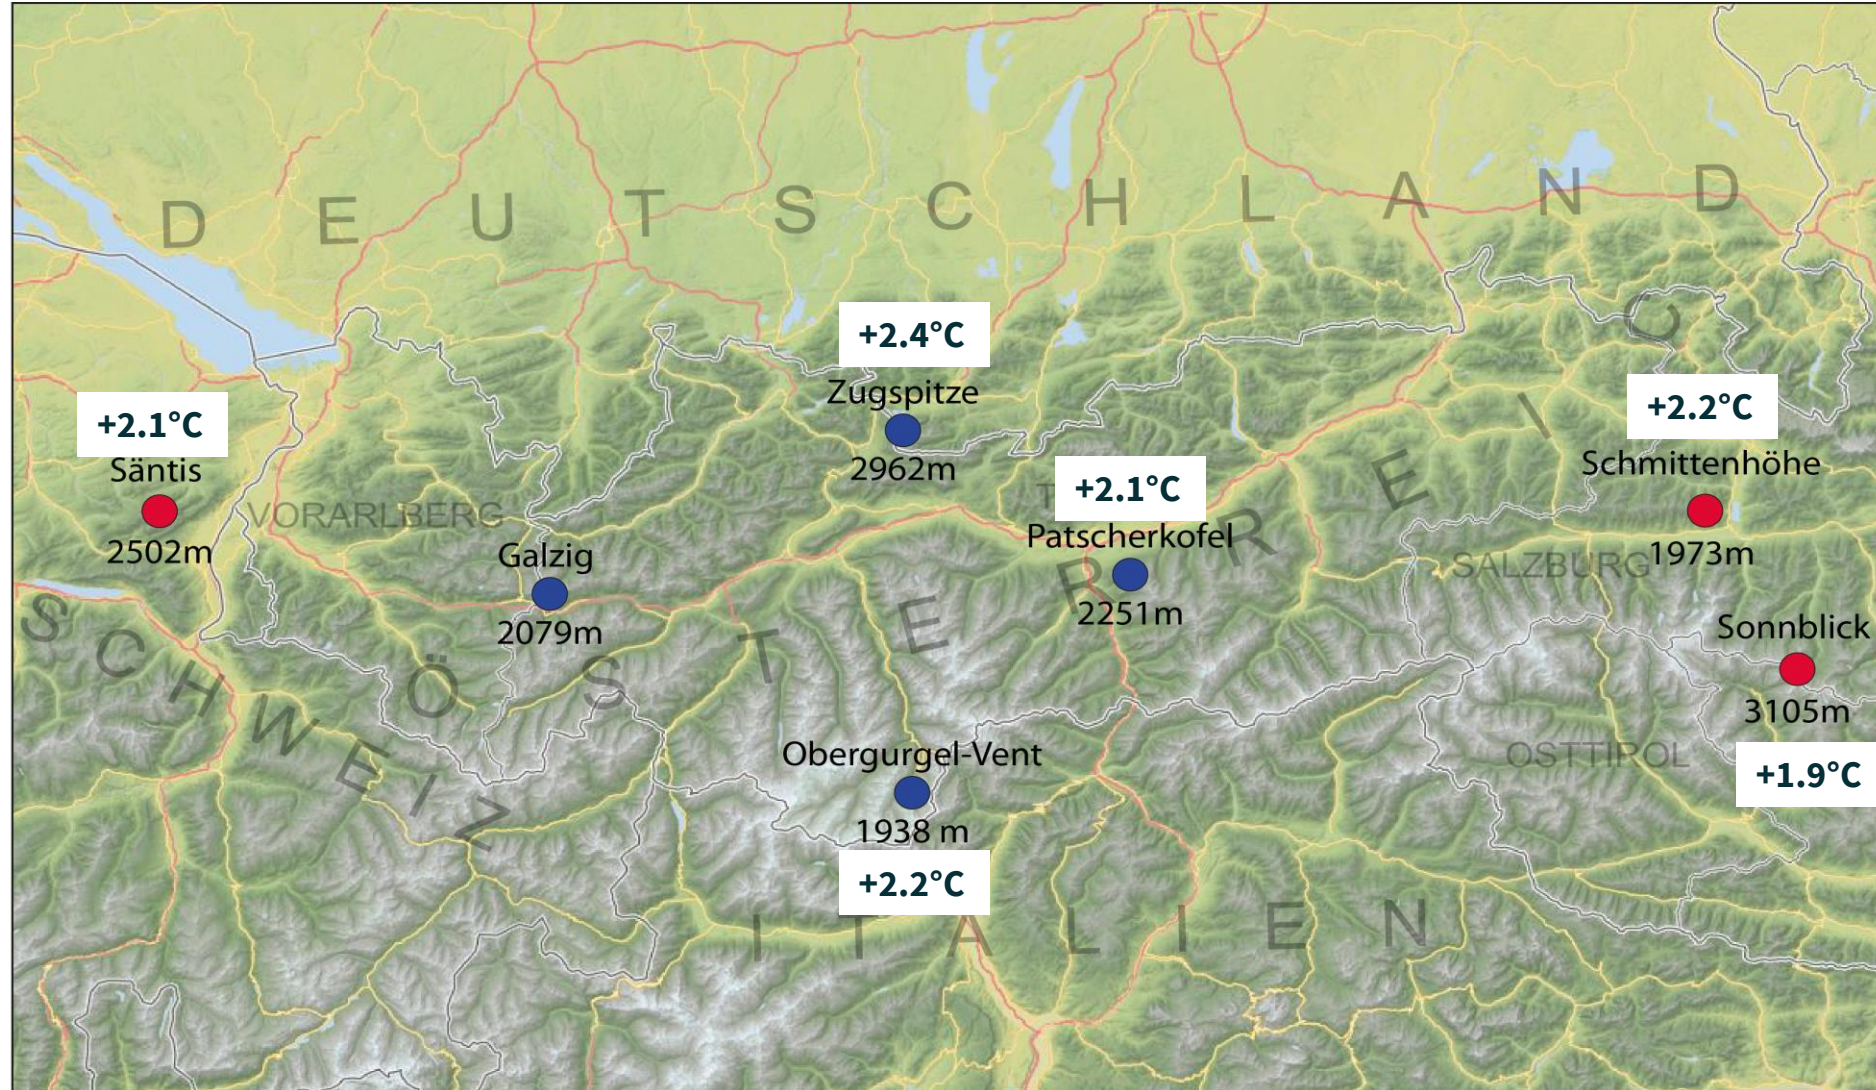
DEUTSCHLAND

+2.4°C
Zugspitze
2962m

+2.1°C
Säntis
2502m

VORARLBERG

Galzig
2079m

+2.1°C
Patscherkofel
2251m

+2.2°C
Schmittenhöhe
1973m

SALZBURG

Sonnblick
3105m

OSTTIROL

+1.9°C

ÖSTERREICH

SCHWEIZ

Obergurgel-Vent
1938 m
+2.2°C

ITALIEN